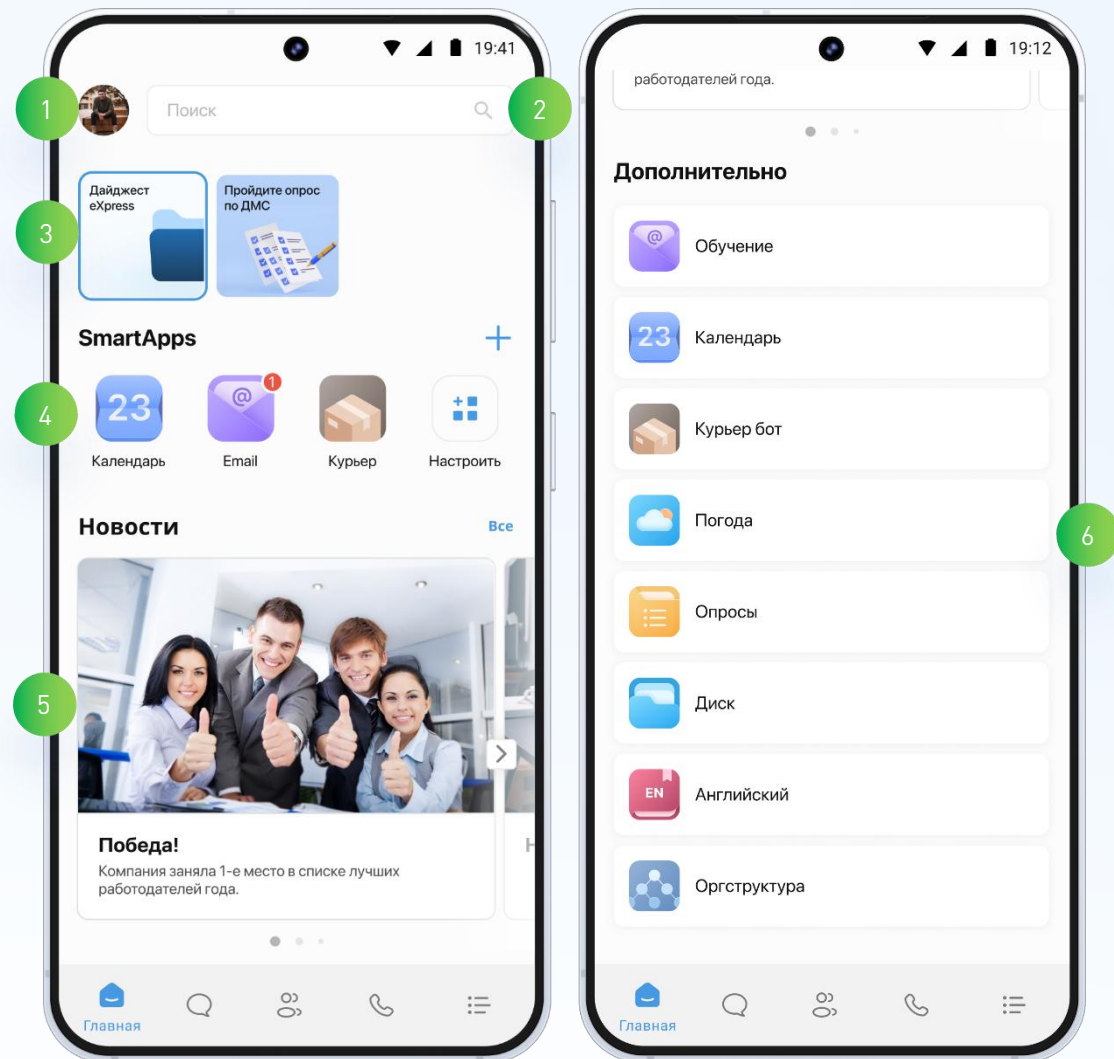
19:41

1

Поиск

2

3

Дайджест eXpress

Пройдите опрос по ДМС

SmartApps

+

4

23

1

Календарь

Email

Курьер

Настроить

Новости

Все

5

Победа!

Компания заняла 1-е место в списке лучших работодателей года.

Главная

19:12

работодателей года.

Дополнительно

Обучение

23

Календарь

Курьер бот

Погода

6

Опросы

Диск

EN

Английский

Оргструктура

Главная